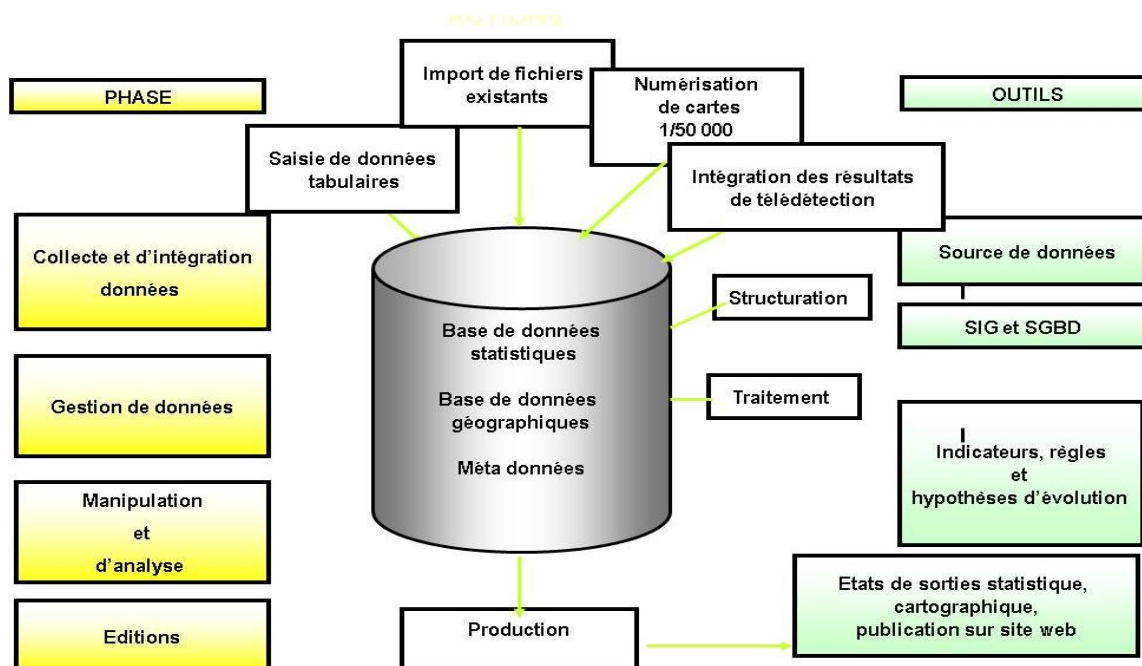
ACTIONS

PHASE

Import de fichiers existants

Numérisation de cartes 1/50 000

OUTILS

Saisie de données tabulaires

Intégration des résultats de télédétection

Collecte et d'intégration données

Source de données

Structuration

SIG et SGBD

Base de données statistiques

Base de données géographiques

Méta données

Traitement

Gestion de données

Indicateurs, règles et hypothèses d'évolution

Manipulation et d'analyse

Etats de sorties statistique, cartographique, publication sur site web

Editions

Production